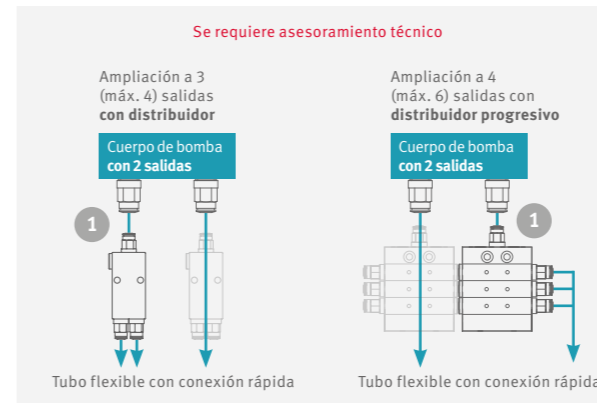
Se requiere asesoramiento técnico

Ampliación a 3 (máx. 4) salidas **con distribuidor**

Cuerpo de bomba **con 2 salidas**

1

Tubo flexible con conexión rápida

Ampliación a 4 (máx. 6) salidas con **distribuidor progresivo**

Cuerpo de bomba **con 2 salidas**

1

Tubo flexible con conexión rápida